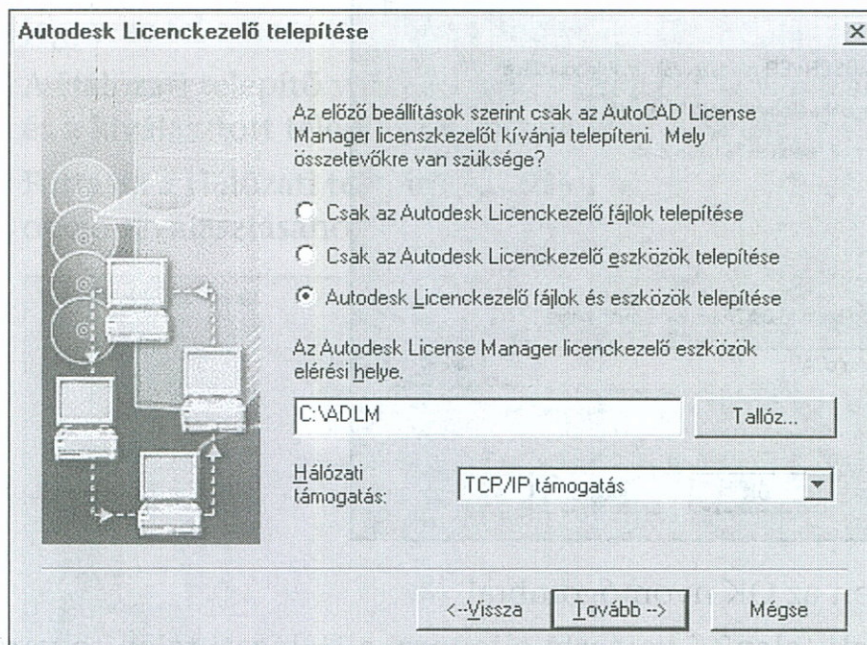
Autodesk Licenckezelő telepítése

Az előző beállítások szerint csak az AutoCAD License Manager licenszkezelőt kívánja telepíteni. Mely összetevőkre van szüksége?

Csak az Autodesk Licenckezelő fájlok telepítése

Csak az Autodesk Licenckezelő eszközök telepítése

Autodesk Licenckezelő fájlok és eszközök telepítése

Az Autodesk License Manager licenckezelő eszközök elérési helye.

C:\ADLM

Tallóz...

Hálózati támogatás:

TCP/IP támogatás

<--Vissza

Tovább -->

Mégse